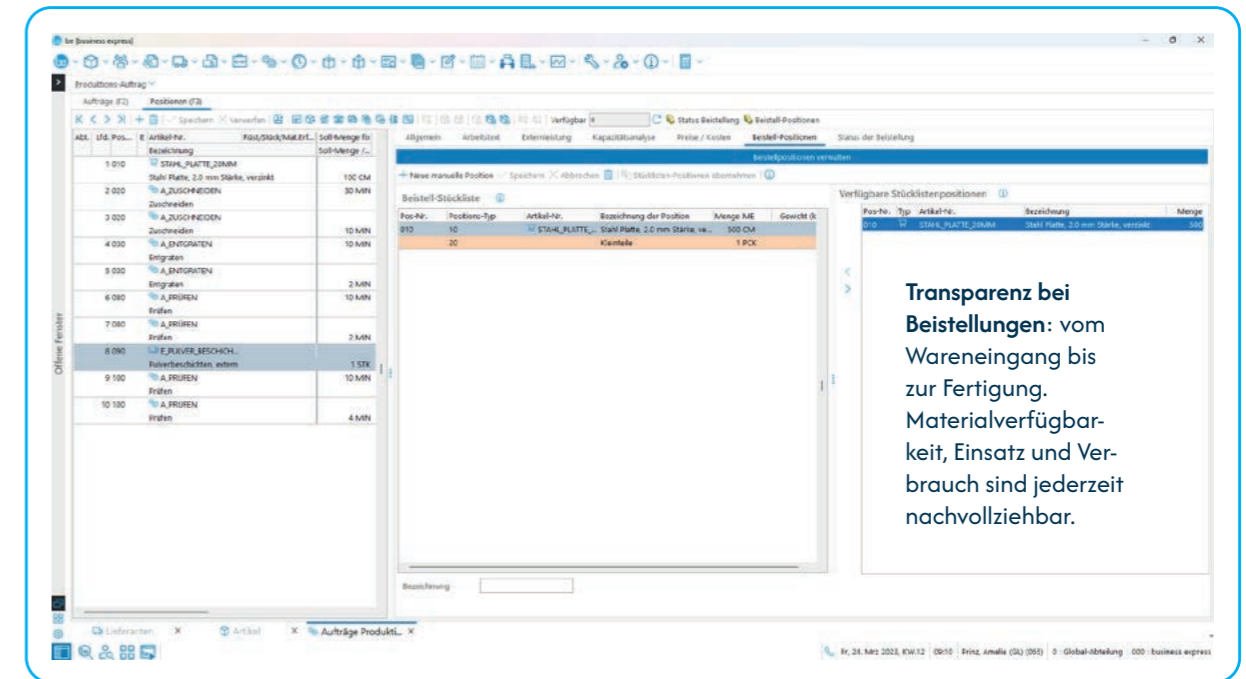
be [business express]

Produktions-Auftrag

Aufträge (F2) Positionen (F3)

Speichern Verwerfen Verfügbar Status Beistellung Beistell-Positionen

| Abt. | Lfd. Pos... | E | Artikel-Nr. / Bezeichnung | Rüst/Stück/Mat.Ert... | Soll-Menge für / Soll-Menge /... |
|---|---|---|---|---|---|
| | 1 010 | | STAHL_PLATTE_2.0MM / Stahl Platte, 2.0 mm Stärke, verzinkt | | 100 CM |
| | 2 020 | | A_ZUSCHNEIDEN / Zuschneiden | | 30 MIN |
| | 3 020 | | A_ZUSCHNEIDEN / Zuschneiden | | 10 MIN |
| | 4 030 | | A_ENTGRATEN / Entgraten | | 10 MIN |
| | 5 030 | | A_ENTGRATEN / Entgraten | | 2 MIN |
| | 6 080 | | A_PRÜFEN / Prüfen | | 10 MIN |
| | 7 080 | | A_PRÜFEN / Prüfen | | 2 MIN |
| | 8 090 | | E_PULVER_BESCHICH... / Pulverbeschichten, extern | | 1 STK |
| | 9 100 | | A_PRÜFEN / Prüfen | | 10 MIN |
| | 10 100 | | A_PRÜFEN / Prüfen | | 4 MIN |

Allgemein Arbeitstext Externleistung Kapazitätsanalyse Preise / Kosten Beistell-Positionen Status der Beistellung

Beistellpositionen verwalten

Neue manuelle Position Speichern Abbrechen Stücklisten-Positionen übernehmen

Beistell-Stückliste

| Pos-Nr. | Positions-Typ | Artikel-Nr. | Bezeichnung der Position | Menge ME | Gewicht (k |
|---|---|---|---|---|---|
| 010 | 10 | STAHL_PLATTE_... | Stahl Platte, 2.0 mm Stärke, ve... | 500 CM | |
| | 30 | | Kleinteile | 1 PCK | |

Verfügbare Stücklistenpositionen

| Pos-Nr. | Typ | Artikel-Nr. | Bezeichnung | Menge |
|---|---|---|---|---|
| 010 | | STAHL_PLATTE_20MM | Stahl Platte, 2.0 mm Stärke, verzinkt | 500 |

**Transparenz bei Beistellungen**: vom Wareneingang bis zur Fertigung. Materialverfügbarkeit, Einsatz und Verbrauch sind jederzeit nachvollziehbar.

Bezeichnung

Offene Fenster

Lieferanten Artikel Aufträge Produkti...

Fr, 24. März 2023, KW.12 09:10 Prinz, Amelie (GL) (065) 0 : Global-Abteilung 000 : business express